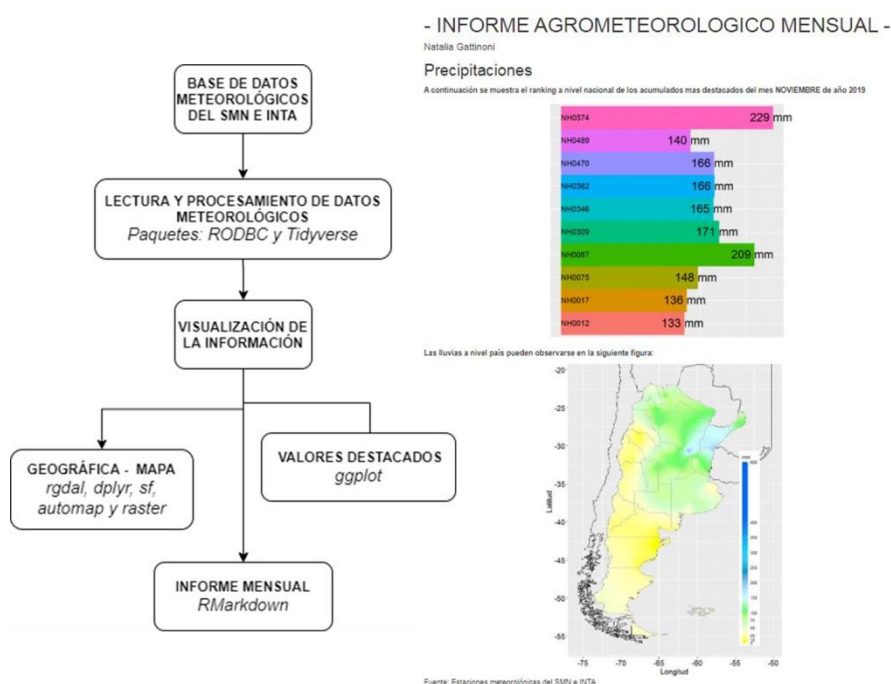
BASE DE DATOS METEOROLÓGICOS DEL SMN E INTA

LECTURA Y PROCESAMIENTO DE DATOS METEOROLÓGICOS
Paquetes: RODBC y Tidyverse

VISUALIZACIÓN DE LA INFORMACIÓN

GEOGRÁFICA - MAPA
rgdal, dplyr, sf, automap y raster

VALORES DESTACADOS
ggplot

INFORME MENSUAL
RMarkdown

- INFORME AGROMETEOROLOGICO MENSUAL -
Natalia Gattinoni

Precipitaciones

A continuación se muestra el ranking a nivel nacional de los acumulados mas destacados del mes NOVIEMBRE de año 2019

NH0574 229 mm
NH0489 140 mm
NH0470 166 mm
NH0362 166 mm
NH0346 165 mm
NH0309 171 mm
NH0087 209 mm
NH0075 148 mm
NH0017 136 mm
NH0012 133 mm

Las lluvias a nivel país pueden observarse en la siguiente figura:

-20
-25
-30
-35
-40
-45
-50
-55
Latitud
mm
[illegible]
-75 -70 -65 -60 -55 -50
Longitud

Fuente: Estaciones meteorológicas del SMN e INTA